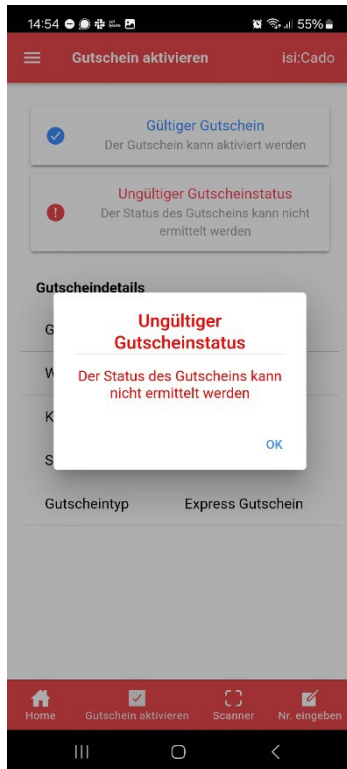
14:54 55%

Gutschein aktivieren isi:Cado

Gültiger Gutschein
Der Gutschein kann aktiviert werden

Ungültiger Gutscheinstatus
Der Status des Gutscheins kann nicht ermittelt werden

Gutscheindetails

G

W

K

S

Ungültiger Gutscheinstatus

Der Status des Gutscheins kann nicht ermittelt werden

OK

Gutscheintyp Express Gutschein

Home Gutschein aktivieren Scanner Nr. eingeben